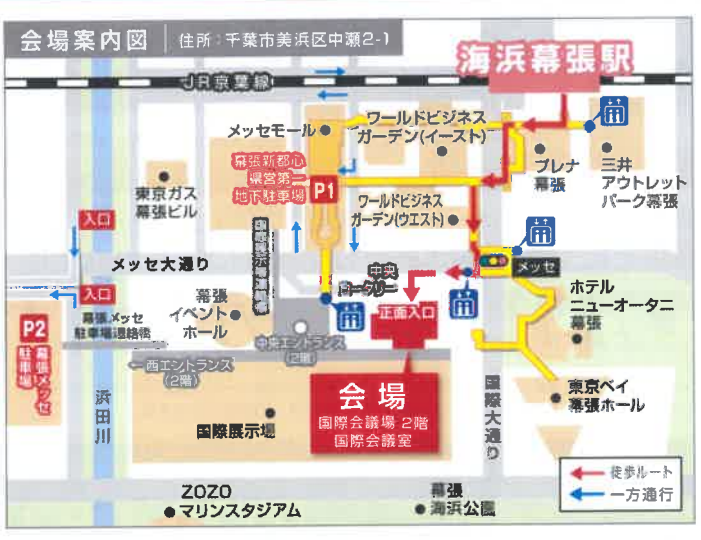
会場案内図 | 住所：千葉市美浜区中瀬2-1

海浜幕張駅

JR京葉線

メッセモール

ワールドビジネスガーデン(イースト)

プレナ幕張

三井アウトレットパーク幕張

幕張新都心県営第一地下駐車場

P1

東京ガス幕張ビル

ワールドビジネスガーデン(ウエスト)

入口

メッセ大通り

入口

メッセ

中央ロータリー

P2 駐車場

幕張メッセ

幕張メッセ駐車場連絡橋

幕張イベントホール

正面入口

ホテルニューオータニ幕張

中央エントランス(2階)

← 西エントランス(2階)

会場
国際会議場 2階
国際会議室

東京ベイ幕張ホール

浜田川

国際展示場

国際大通り

徒歩ルート

一方通行

ZOZOマリンスタジアム

幕張海浜公園